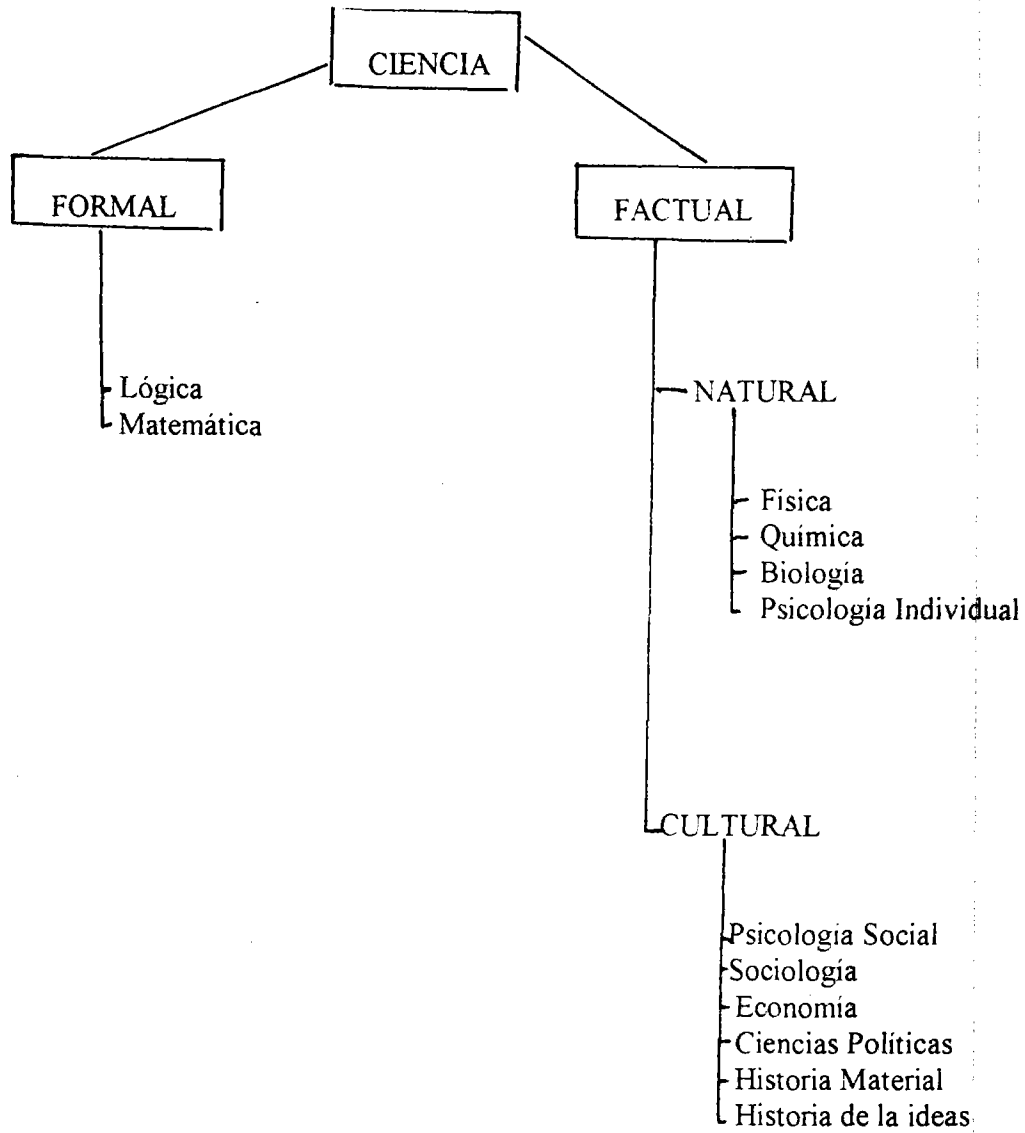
CIENCIA

FORMAL

FACTUAL

Lógica
Matemática

NATURAL

Fisica
Quimica
Biologia
Psicologia Individual

CULTURAL

Psicologia Social
Sociología
Economía
Ciencias Políticas
Historia Material
Historia de la ideas